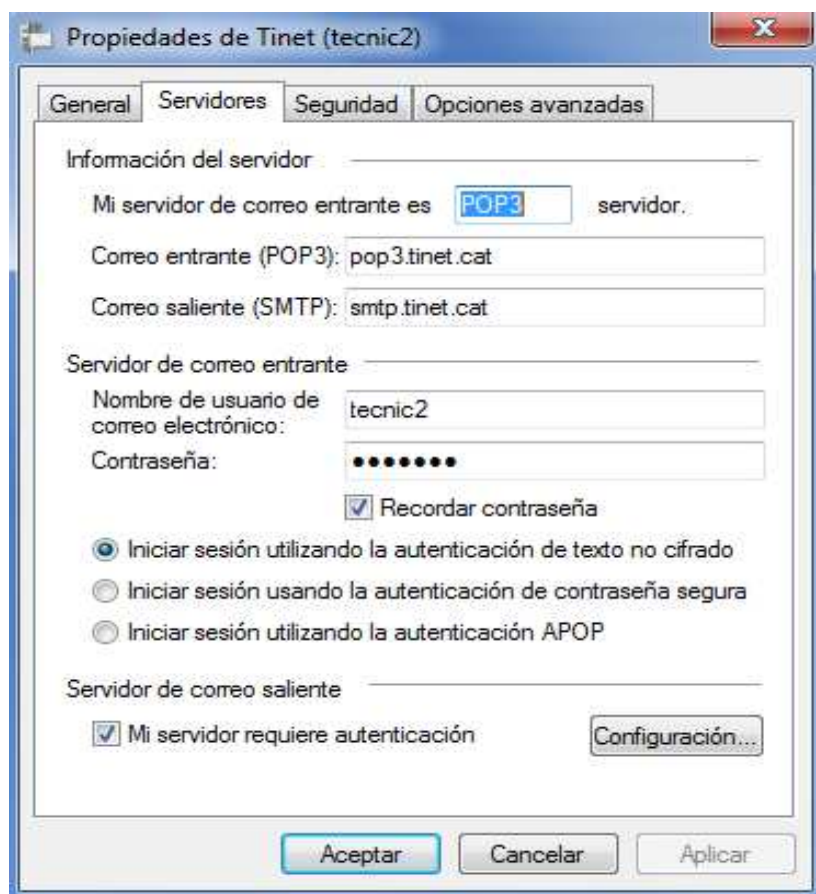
Propiedades de Tinet (tecnic2)

General | Servidores | Seguridad | Opciones avanzadas

Información del servidor

Mi servidor de correo entrante es POP3 servidor.

Correo entrante (POP3): pop3.tinet.cat

Correo saliente (SMTP): smtp.tinet.cat

Servidor de correo entrante

Nombre de usuario de correo electrónico: tecnic2

Contraseña: •••••••

Recordar contraseña

Iniciar sesión utilizando la autenticación de texto no cifrado

Iniciar sesión usando la autenticación de contraseña segura

Iniciar sesión utilizando la autenticación APOP

Servidor de correo saliente

Mi servidor requiere autenticación

Configuración...

Aceptar Cancelar Aplicar